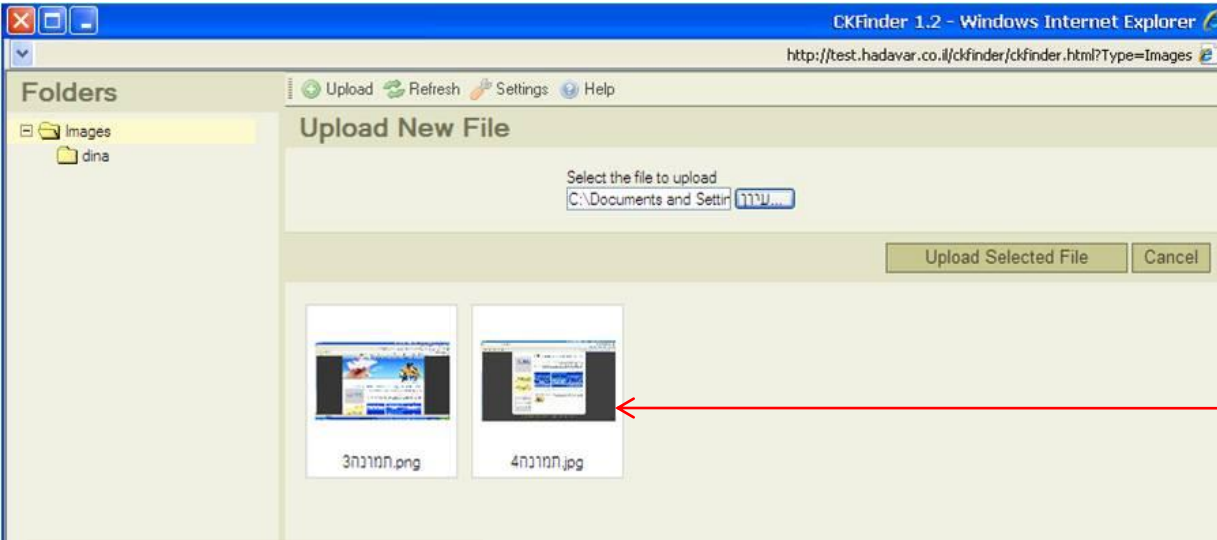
CKFinder 1.2 - Windows Internet Explorer

http://test.hadavar.co.il/ckfinder/ckfinder.html?Type=Images

Folders

Images

dina

Upload Refresh Settings Help

Upload New File

Select the file to upload

C:\Documents and Settin עיון...

Upload Selected File Cancel

תמונה3.png

תמונה4.jpg